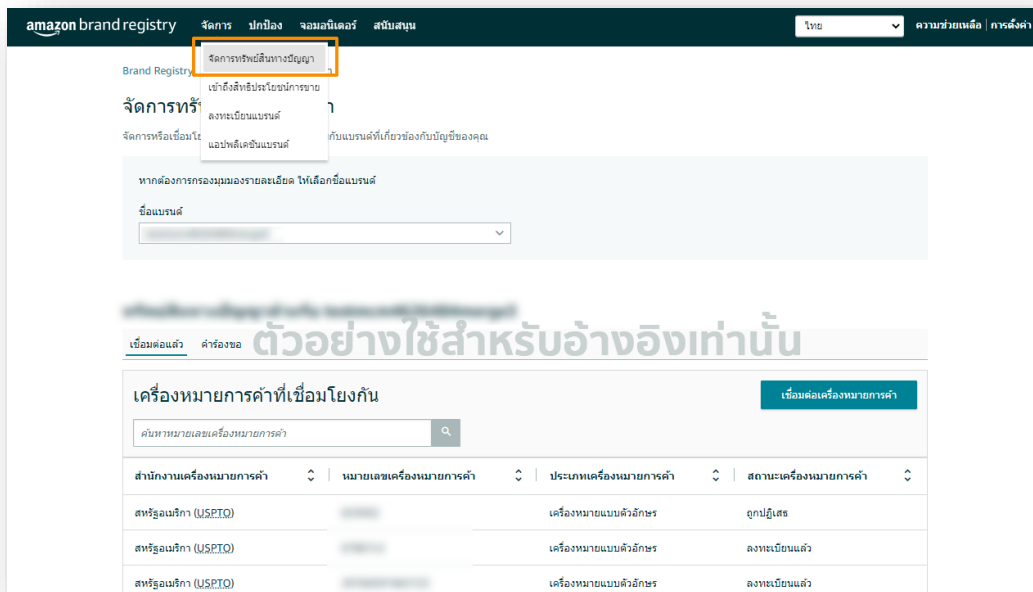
amazon brand registry จัดการ ปกป้อง จอมอนิเตอร์ สนับสนุน ไทย ความช่วยเหลือ | การตั้งค่า

จัดการทรัพย์สินทางปัญญา
เข้าถึงสิทธิประโยชน์การขาย
ลงทะเบียนแบรนด์
แอปพลิเคชันแบรนด์

Brand Registry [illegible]

จัดการทรั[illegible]

จัดการหรือเชื่อมโ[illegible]กับแบรนด์ที่เกี่ยวข้องกับบัญชีของคุณ

หากต้องการกรองมุมมองรายละเอียด ให้เลือกชื่อแบรนด์

ชื่อแบรนด์
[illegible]

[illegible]

เชื่อมต่อแล้ว คำร้องขอ

ตัวอย่างใช้สำหรับอ้างอิงเท่านั้น

เครื่องหมายการค้าที่เชื่อมโยงกัน

เชื่อมต่อเครื่องหมายการค้า

ค้นหาหมายเลขเครื่องหมายการค้า

| สำนักงานเครื่องหมายการค้า | หมายเลขเครื่องหมายการค้า | ประเภทเครื่องหมายการค้า | สถานะเครื่องหมายการค้า |
|---|---|---|---|
| สหรัฐอเมริกา (USPTO) | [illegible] | เครื่องหมายแบบตัวอักษร | ถูกปฏิเสธ |
| สหรัฐอเมริกา (USPTO) | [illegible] | เครื่องหมายแบบตัวอักษร | ลงทะเบียนแล้ว |
| สหรัฐอเมริกา (USPTO) | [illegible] | เครื่องหมายแบบตัวอักษร | ลงทะเบียนแล้ว |